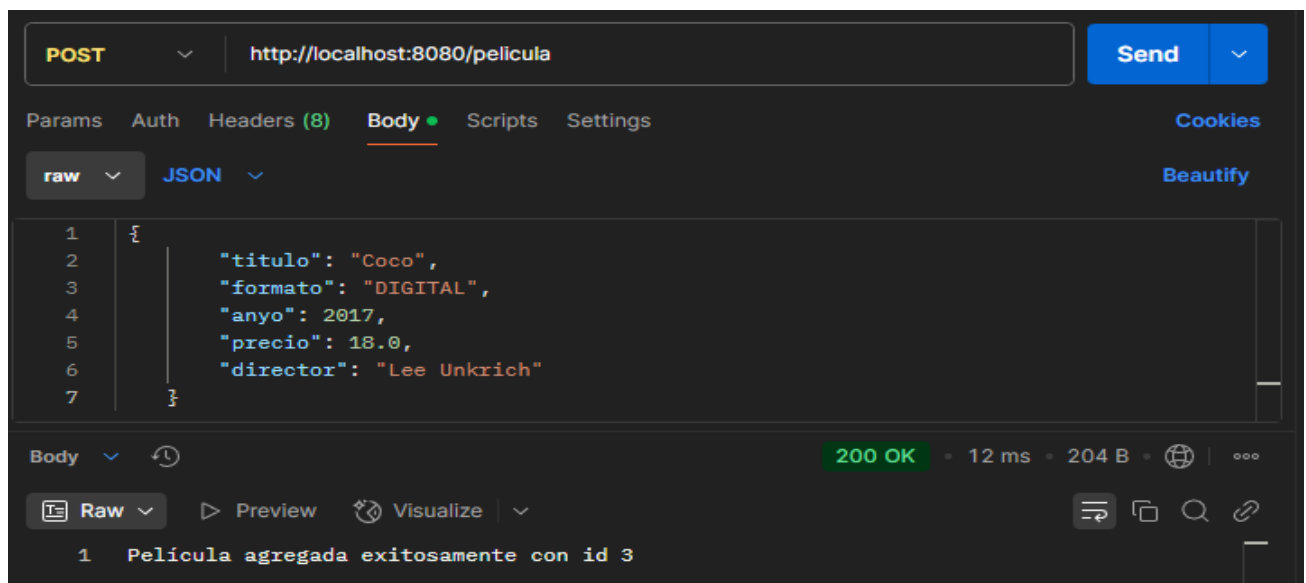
POST http://localhost:8080/pelicula Send

Params Auth Headers (8) Body Scripts Settings Cookies

raw JSON Beautify

1 {
2 "titulo": "Coco",
3 "formato": "DIGITAL",
4 "anyo": 2017,
5 "precio": 18.0,
6 "director": "Lee Unkrich"
7 }

Body 200 OK • 12 ms • 204 B

Raw Preview Visualize

1 Película agregada exitosamente con id 3